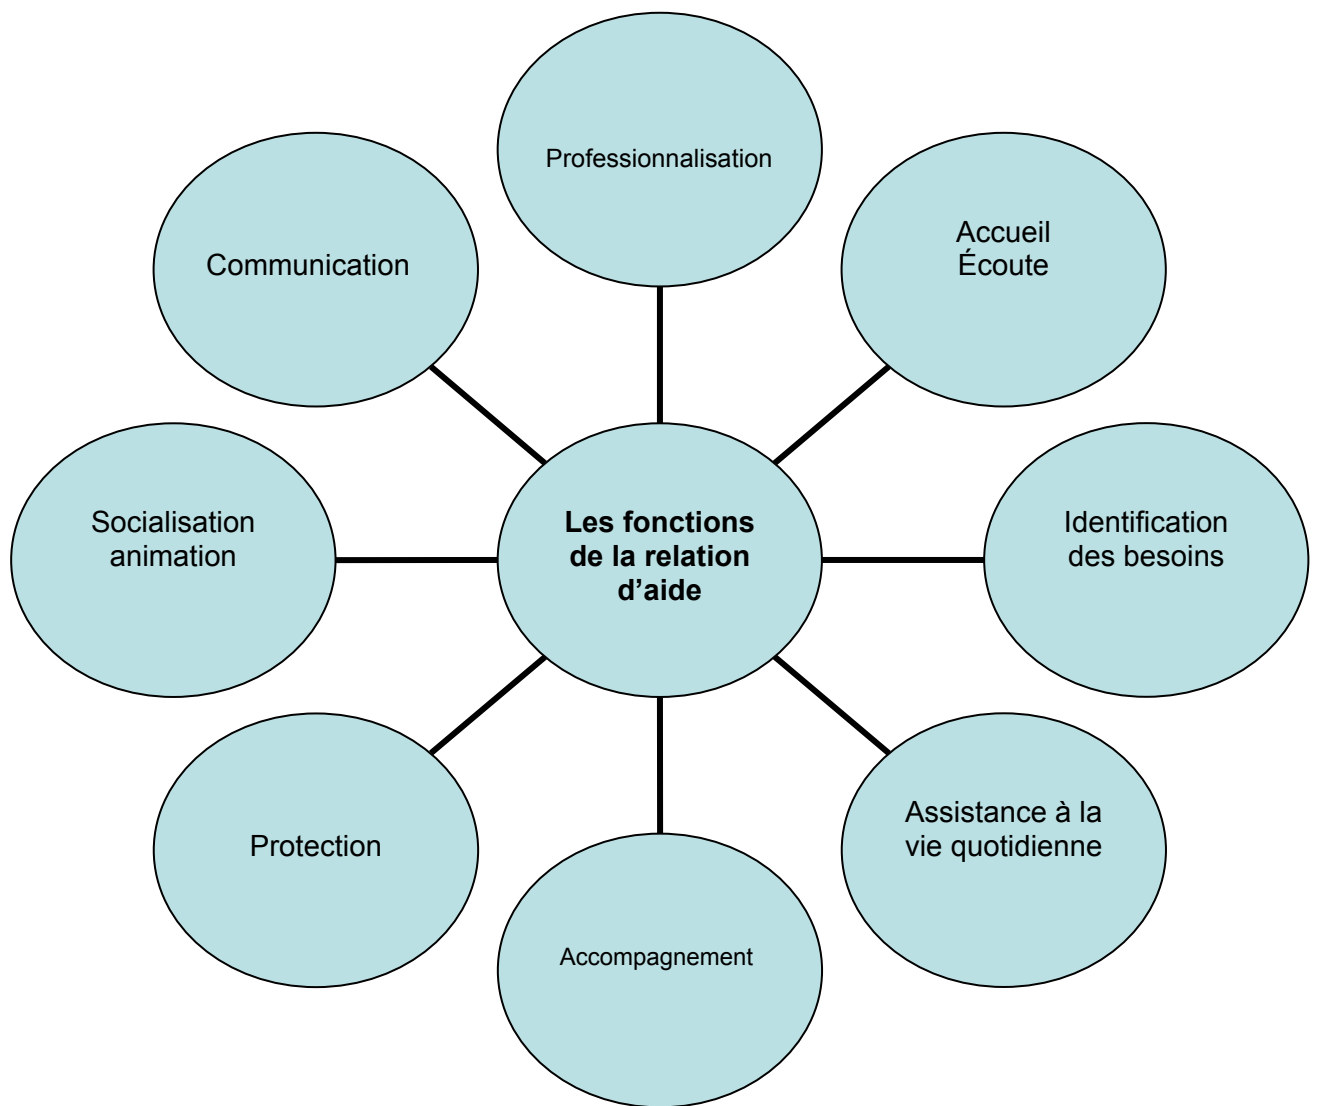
Les fonctions de la relation d’aide

Professionnalisation

Accueil
Écoute

Identification des besoins

Assistance à la vie quotidienne

Accompagnement

Protection

Socialisation animation

Communication